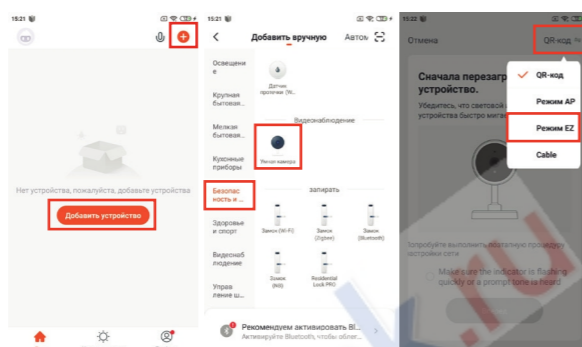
15:21

Нет устройства, пожалуйста, добавьте устройства

Добавить устройство

15:21

Добавить вручную

Автом

Освещение

Крупная бытовая...

Мелкая бытовая...

Кухонные приборы

Безопасность и...

Здоровье и спорт

Видеонаблюдение

Управление...

Датчик протечки (Wi...

Видеонаблюдение

Умная камера

запирать

Замок (Wi-Fi)

Замок (Zigbee)

Замок (Bluetooth)

Замок (NB)

Residential Lock PRO

Рекомендуем активировать Bl...

Активируйте Bluetooth, чтобы облег...

15:22

Отмена

QR-код

Сначала перезагр... устройство.

Убедитесь, что световой ... устройства быстро мигает...

QR-код

Режим AP

Режим EZ

Cable

Попробуйте выполнить повторную процедуру настройки сети

Make sure the indicator is flashing quickly or a prompt tone is heard